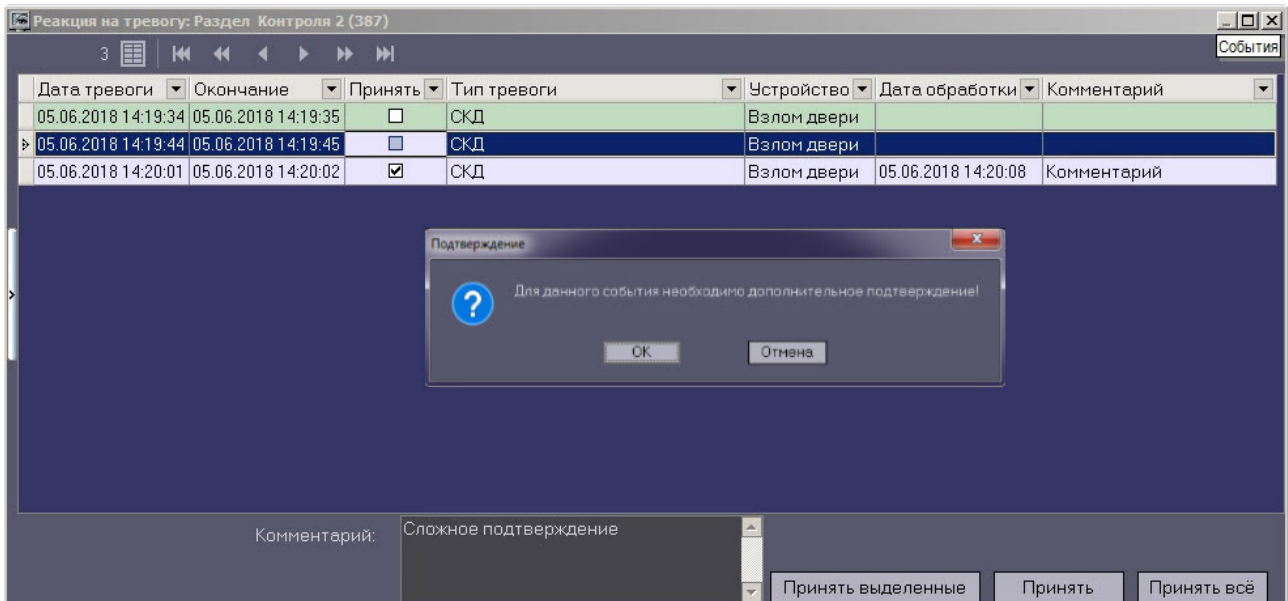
Реакция на тревогу: Раздел Контроля 2 (387)

События

3

| Дата тревоги | Окончание | Принять | Тип тревоги | Устройство | Дата обработки | Комментарий |
|---|---|---|---|---|---|---|
| 05.06.2018 14:19:34 | 05.06.2018 14:19:35 | ☐ | СКД | Взлом двери | | |
| 05.06.2018 14:19:44 | 05.06.2018 14:19:45 | ☐ | СКД | Взлом двери | | |
| 05.06.2018 14:20:01 | 05.06.2018 14:20:02 | ☑ | СКД | Взлом двери | 05.06.2018 14:20:08 | Комментарий |

Подтверждение

Для данного события необходимо дополнительное подтверждение!

OK Отмена

Комментарий: Сложное подтверждение

Принять выделенные Принять Принять всё